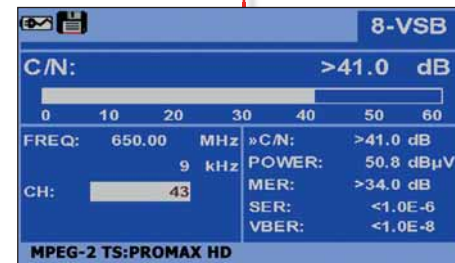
8-VSB

C/N: >41.0 dB

0 10 20 30 40 50 60

| | | | |
|---|---|---|---|
| FREQ: | 650.00 MHz | »C/N: | >41.0 dB |
| | 9 kHz | POWER: | 50.8 dBµV |
| CH: | 43 | MER: | >34.0 dB |
| | | SER: | <1.0E-6 |
| | | VBER: | <1.0E-8 |

MPEG-2 TS:PROMAX HD